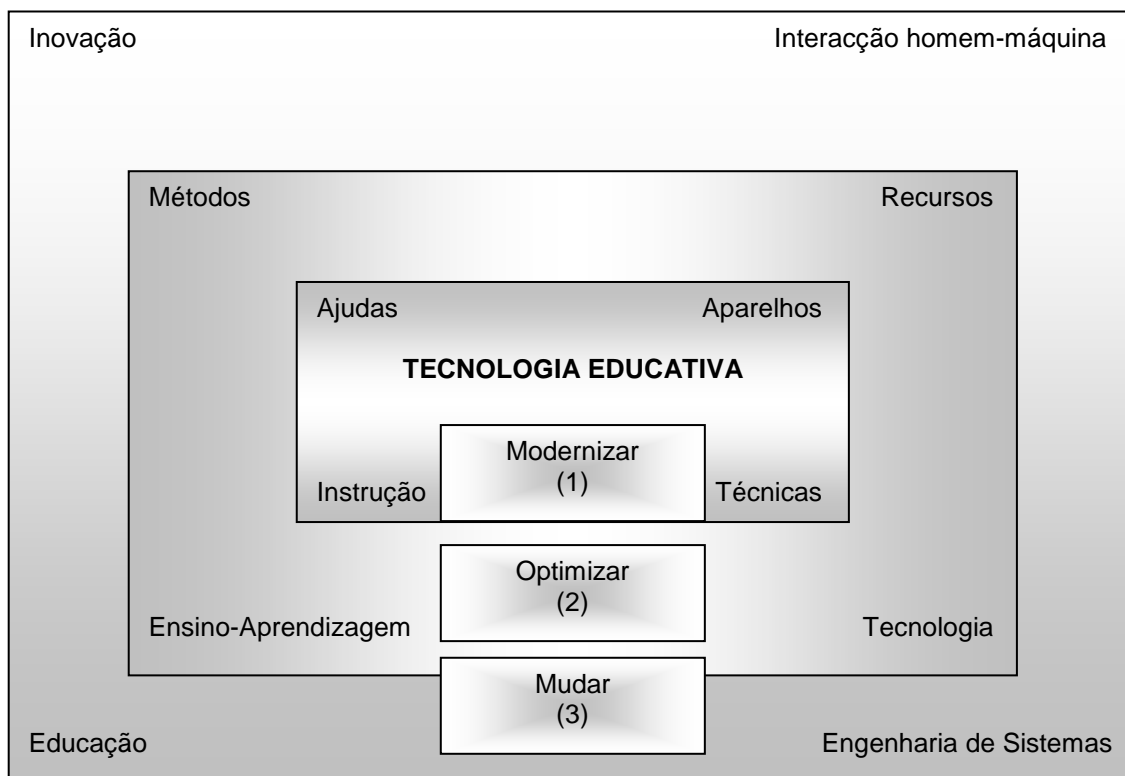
Inovação

Interacção homem-máquina

Métodos

Recursos

Ajudas

Aparelhos

**TECNOLOGIA EDUCATIVA**

Instrução

Modernizar
(1)

Técnicas

Optimizar
(2)

Ensino-Aprendizagem

Tecnologia

Mudar
(3)

Educação

Engenharia de Sistemas